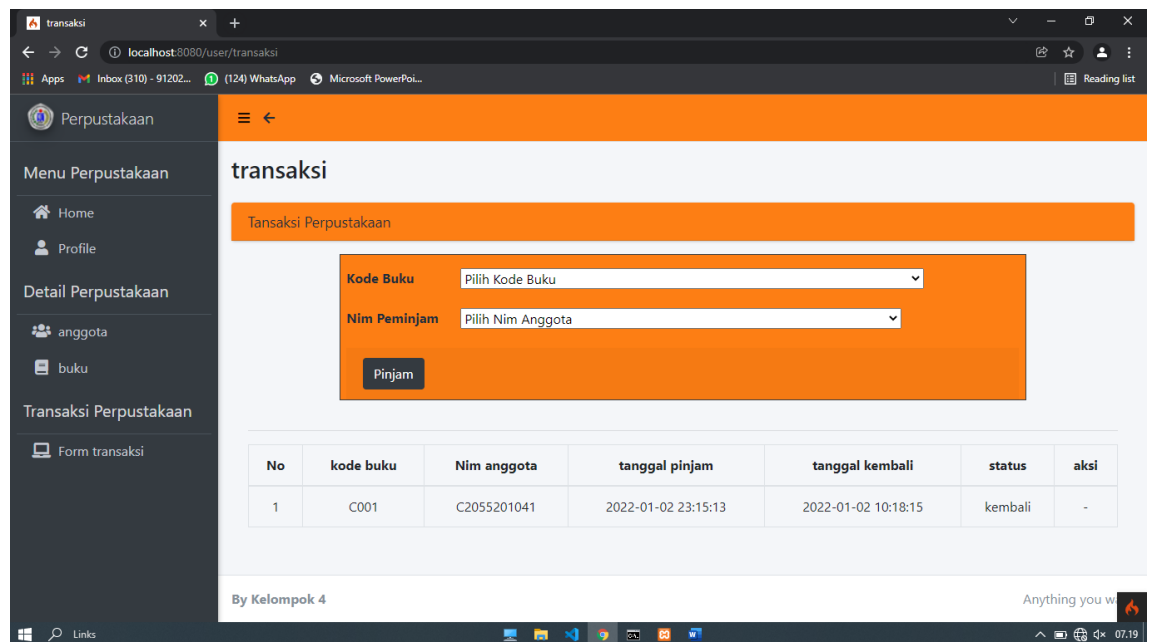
transaksi
localhost:8080/user/transaksi
Apps Inbox (310) - 91202... (124) WhatsApp Microsoft PowerPoi...
Reading list

Perpustakaan

Menu Perpustakaan
Home
Profile
Detail Perpustakaan
anggota
buku
Transaksi Perpustakaan
Form transaksi

transaksi

Tansaksi Perpustakaan

Kode Buku Pilih Kode Buku
Nim Peminjam Pilih Nim Anggota
Pinjam

| No | kode buku | Nim anggota | tanggal pinjam | tanggal kembali | status | aksi |
|---|---|---|---|---|---|---|
| 1 | C001 | C2055201041 | 2022-01-02 23:15:13 | 2022-01-02 10:18:15 | kembali | - |

By Kelompok 4
Anything you w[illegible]

Links
07.19